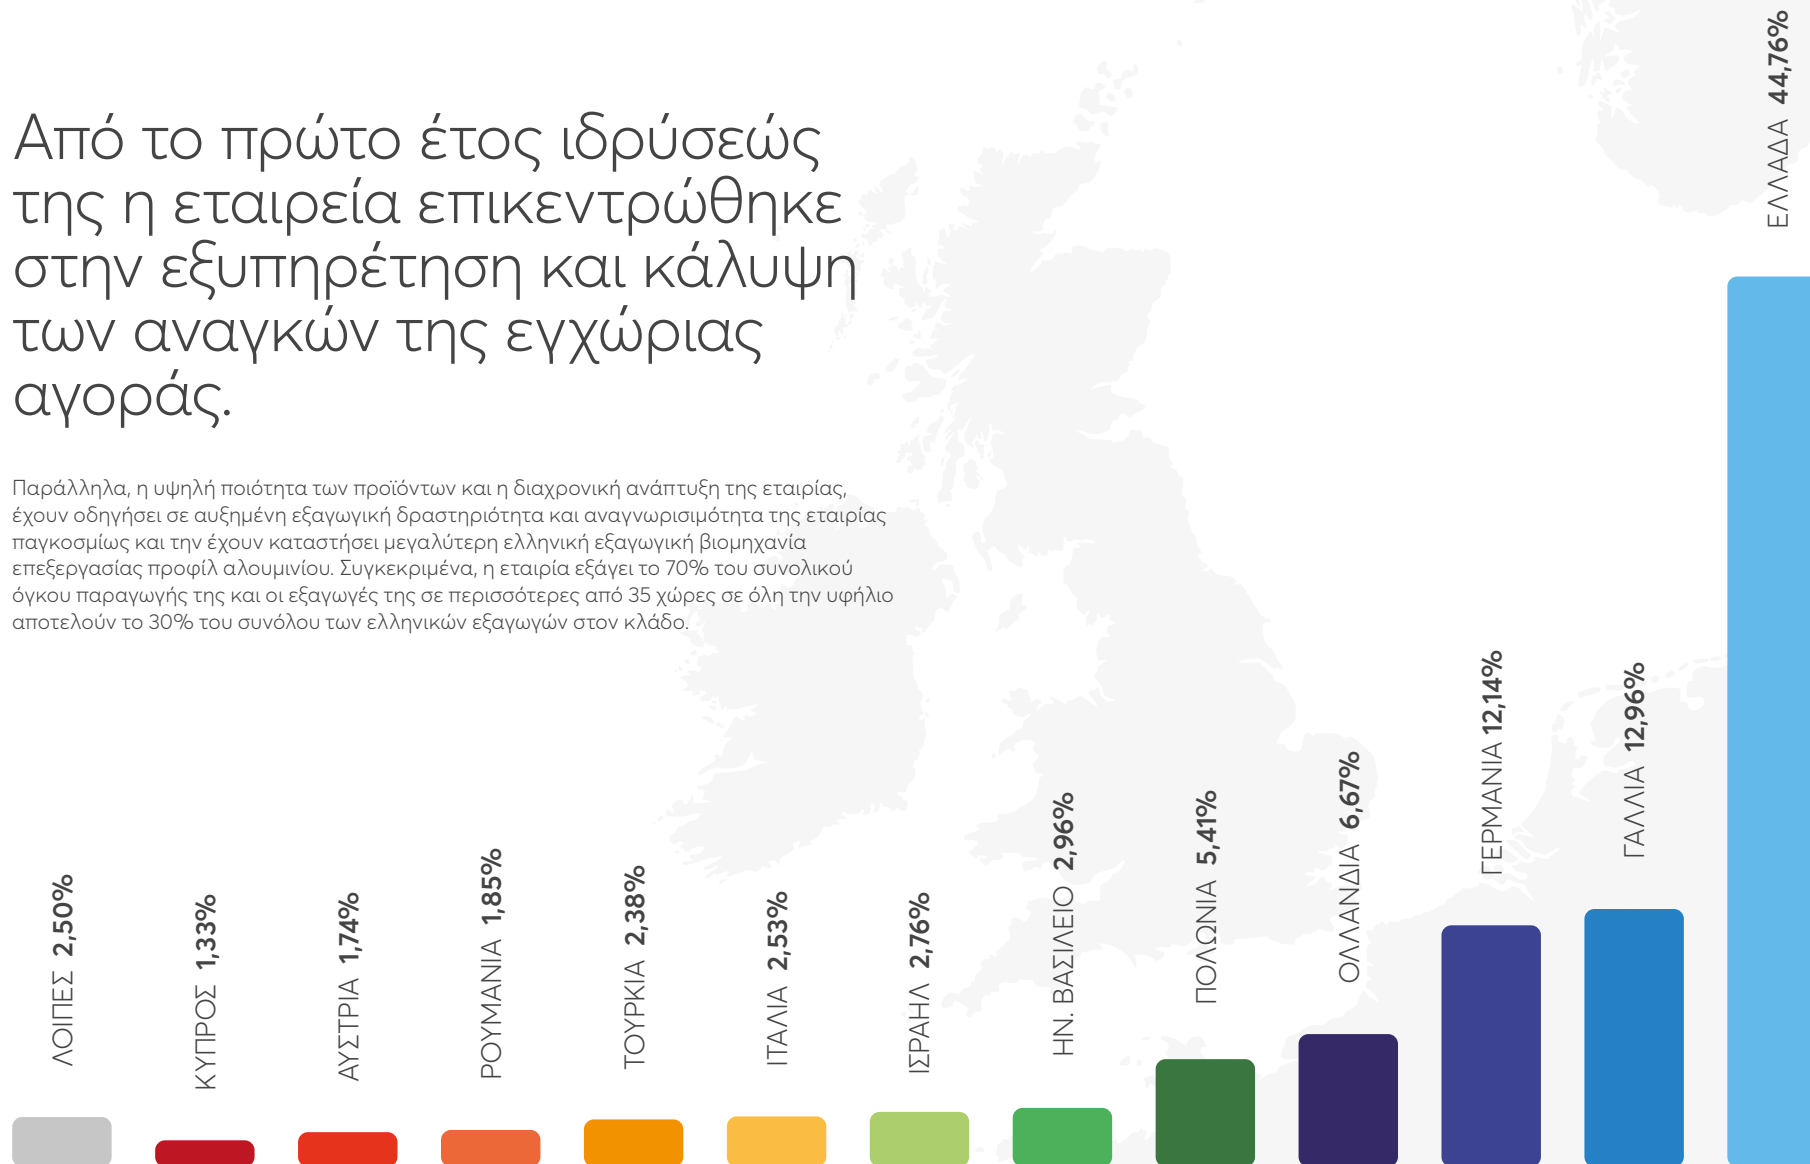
Από το πρώτο έτος ιδρύσεώς της η εταιρεία επικεντρώθηκε στην εξυπηρέτηση και κάλυψη των αναγκών της εγχώριας αγοράς.

Παράλληλα, η υψηλή ποιότητα των προϊόντων και η διαχρονική ανάπτυξη της εταιρίας, έχουν οδηγήσει σε αυξημένη εξαγωγική δραστηριότητα και αναγνωρισιμότητα της εταιρίας παγκοσμίως και την έχουν καταστήσει μεγαλύτερη ελληνική εξαγωγική βιομηχανία επεξεργασίας προφίλ αλουμινίου. Συγκεκριμένα, η εταιρία εξάγει το 70% του συνολικού όγκου παραγωγής της και οι εξαγωγές της σε περισσότερες από 35 χώρες σε όλη την υφήλιο αποτελούν το 30% του συνόλου των ελληνικών εξαγωγών στον κλάδο.

ΛΟΙΠΕΣ 2,50%
ΚΥΠΡΟΣ 1,33%
ΑΥΣΤΡΙΑ 1,74%
ΡΟΥΜΑΝΙΑ 1,85%
ΤΟΥΡΚΙΑ 2,38%
ΙΤΑΛΙΑ 2,53%
ΙΣΡΑΗΛ 2,76%
ΗΝ. ΒΑΣΙΛΕΙΟ 2,96%
ΠΟΛΩΝΙΑ 5,41%
ΟΛΛΑΝΔΙΑ 6,67%
ΓΕΡΜΑΝΙΑ 12,14%
ΓΑΛΛΙΑ 12,96%
ΕΛΛΑΔΑ 44,76%